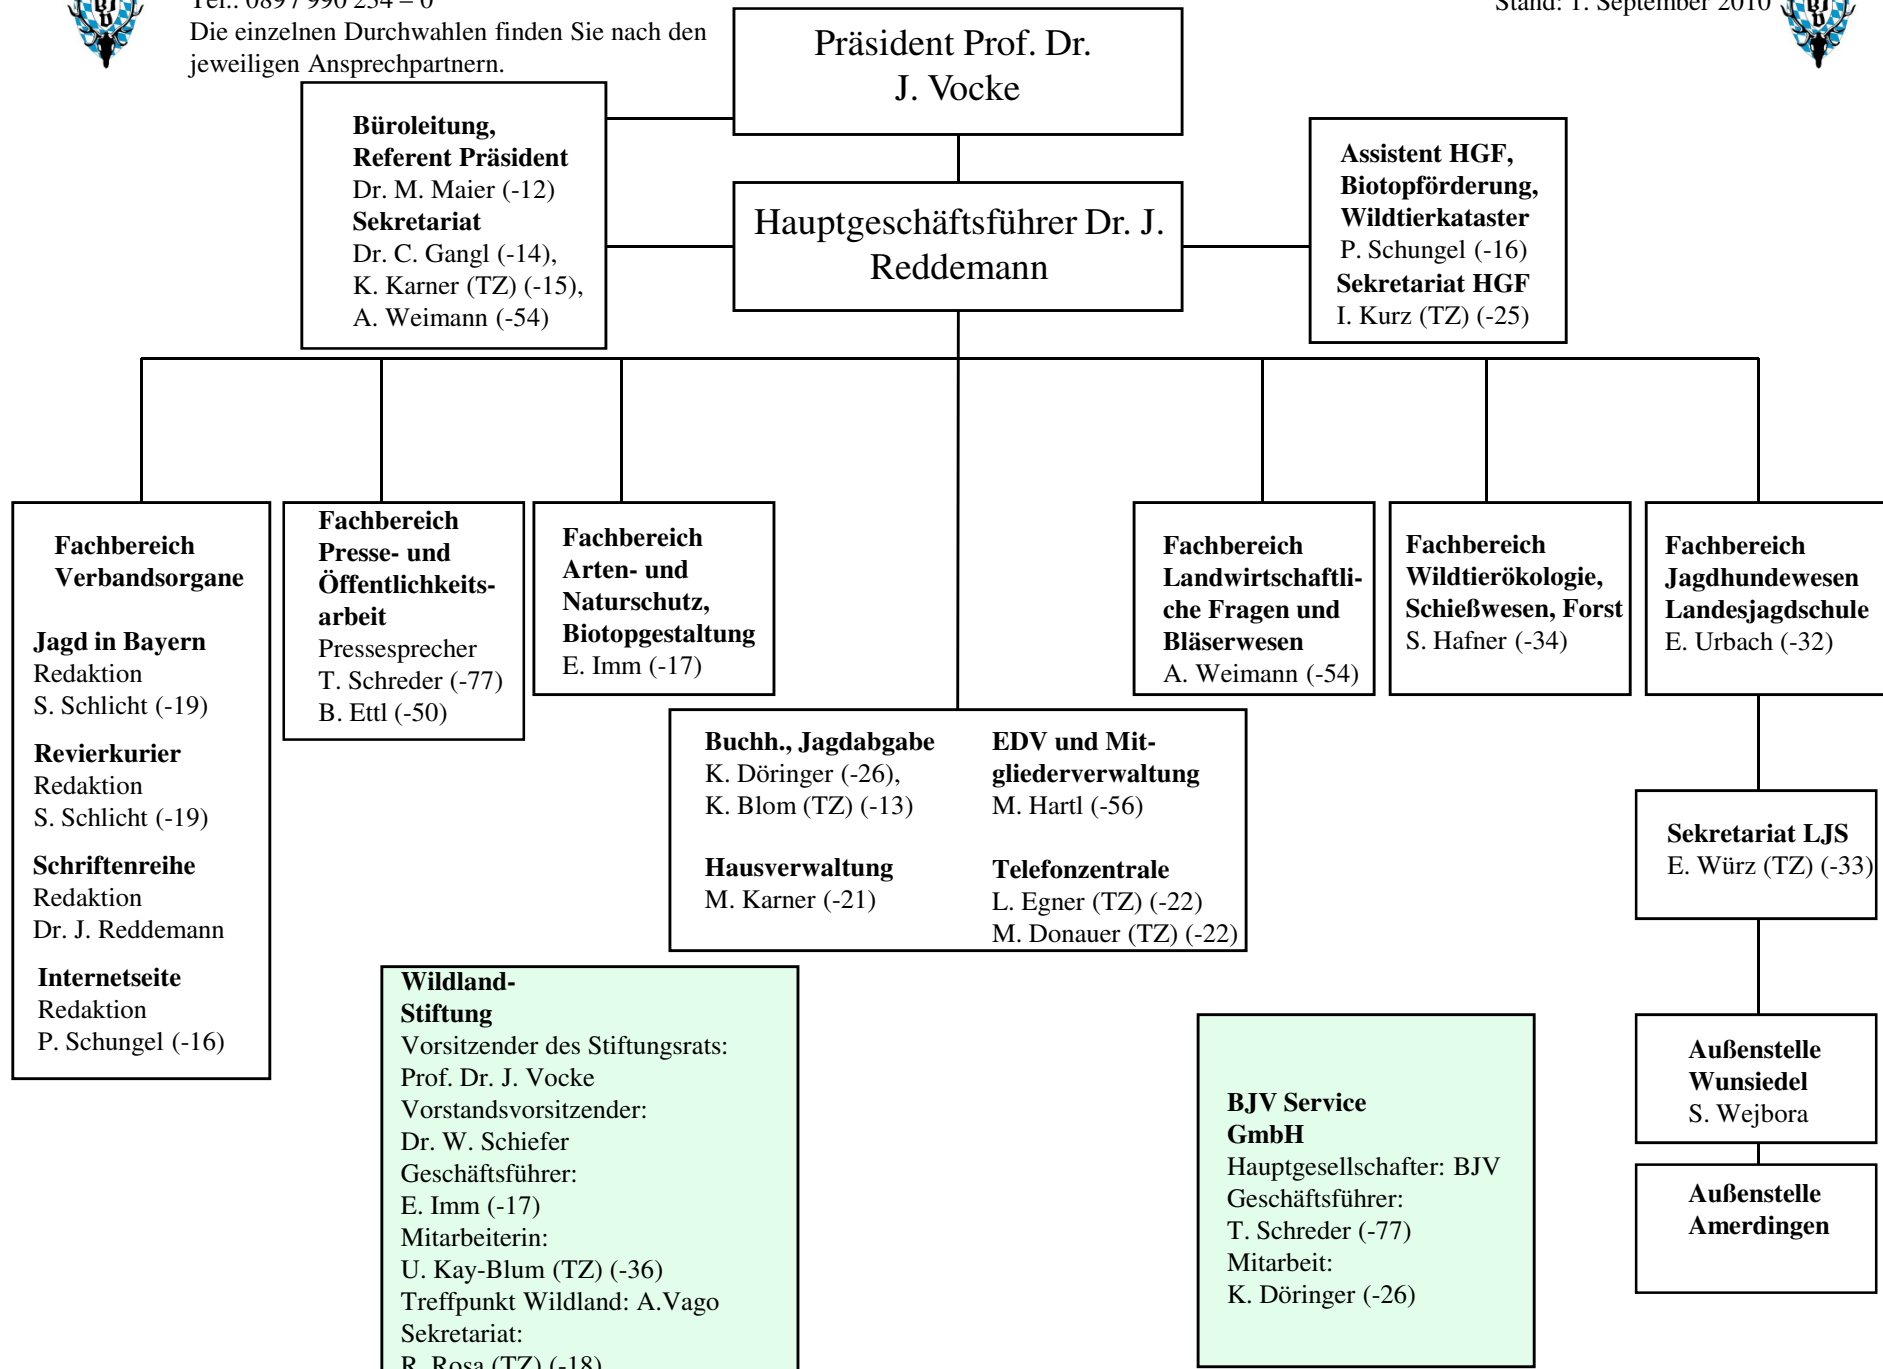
Tel.: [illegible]
Die einzelnen Durchwahlen finden Sie nach den jeweiligen Ansprechpartnern.

Stand: 1. September 2010

Präsident Prof. Dr. J. Vocke

**Büroleitung, Referent Präsident**
Dr. M. Maier (-12)
**Sekretariat**
Dr. C. Gangl (-14),
K. Karner (TZ) (-15),
A. Weimann (-54)

Hauptgeschäftsführer Dr. J. Reddemann

**Assistent HGF, Biotopförderung, Wildtierkataster**
P. Schungel (-16)
**Sekretariat HGF**
I. Kurz (TZ) (-25)

**Fachbereich Verbandsorgane**

**Jagd in Bayern**
Redaktion
S. Schlicht (-19)

**Revierkurier**
Redaktion
S. Schlicht (-19)

**Schriftenreihe**
Redaktion
Dr. J. Reddemann

**Internetseite**
Redaktion
P. Schungel (-16)

**Fachbereich Presse- und Öffentlichkeitsarbeit**
Pressesprecher
T. Schreder (-77)
B. Ettl (-50)

**Fachbereich Arten- und Naturschutz, Biotopgestaltung**
E. Imm (-17)

**Fachbereich Landwirtschaftliche Fragen und Bläserwesen**
A. Weimann (-54)

**Fachbereich Wildtierökologie, Schießwesen, Forst**
S. Hafner (-34)

**Fachbereich Jagdhundewesen Landesjagdschule**
E. Urbach (-32)

**Buchh., Jagdabgabe**
K. Döringer (-26),
K. Blom (TZ) (-13)

**EDV und Mitgliederverwaltung**
M. Hartl (-56)

**Hausverwaltung**
M. Karner (-21)

**Telefonzentrale**
L. Egner (TZ) (-22)
M. Donauer (TZ) (-22)

**Sekretariat LJS**
E. Würz (TZ) (-33)

**Wildland-Stiftung**
Vorsitzender des Stiftungsrats:
Prof. Dr. J. Vocke
Vorstandsvorsitzender:
Dr. W. Schiefer
Geschäftsführer:
E. Imm (-17)
Mitarbeiterin:
U. Kay-Blum (TZ) (-36)
Treffpunkt Wildland: A.Vago
Sekretariat:
R. Rosa (TZ) (-18)

**BJV Service GmbH**
Hauptgesellschafter: BJV
Geschäftsführer:
T. Schreder (-77)
Mitarbeit:
K. Döringer (-26)

**Außenstelle Wunsiedel**
S. Wejbora

**Außenstelle Amerdingen**